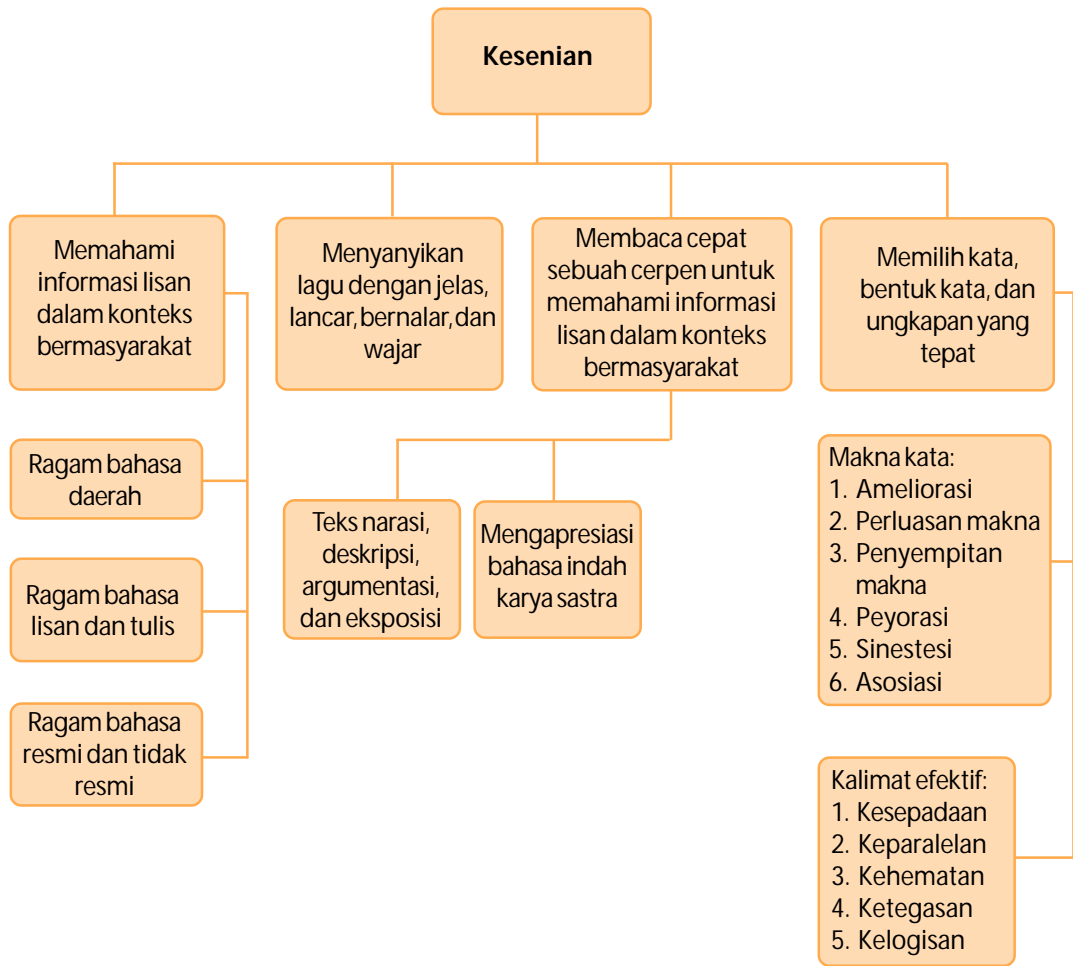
Kesenian

Memahami informasi lisan dalam konteks bermasyarakat

Ragam bahasa daerah

Ragam bahasa lisan dan tulis

Ragam bahasa resmi dan tidak resmi

Menyanyikan lagu dengan jelas, lancar, bernalar, dan wajar

Membaca cepat sebuah cerpen untuk memahami informasi lisan dalam konteks bermasyarakat

Teks narasi, deskripsi, argumentasi, dan eksposisi

Mengapresiasi bahasa indah karya sastra

Memilih kata, bentuk kata, dan ungkapan yang tepat

Makna kata:
1. Ameliorasi
2. Perluasan makna
3. Penyempitan makna
4. Peyorasi
5. Sinestesi
6. Asosiasi

Kalimat efektif:
1. Kesepadaan
2. Keparalelan
3. Kehematan
4. Ketegasan
5. Kelogisan